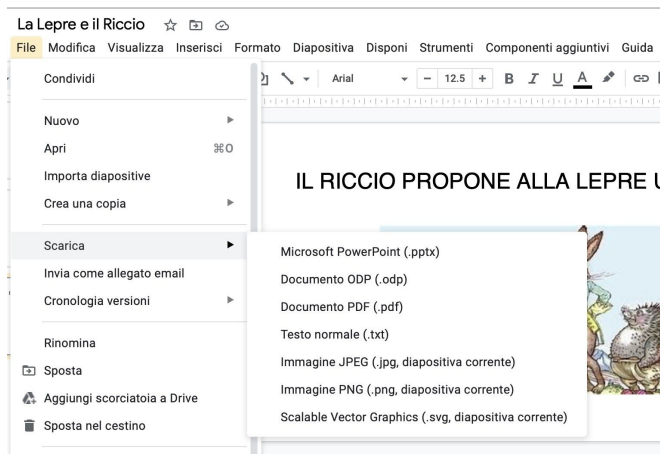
La Lepre e il Riccio

File Modifica Visualizza Inserisci Formato Diapositiva Disponi Strumenti Componenti aggiuntivi Guida

Arial 12.5 + B I U A

Condividi

Nuovo

Apri ⌘O

Importa diapositive

Crea una copia

Scarica

Invia come allegato email

Cronologia versioni

Rinomina

Sposta

Aggiungi scorciatoia a Drive

Sposta nel cestino

IL RICCIO PROPONE ALLA LEPRE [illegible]

Microsoft PowerPoint (.pptx)

Documento ODP (.odp)

Documento PDF (.pdf)

Testo normale (.txt)

Immagine JPEG (.jpg, diapositiva corrente)

Immagine PNG (.png, diapositiva corrente)

Scalable Vector Graphics (.svg, diapositiva corrente)